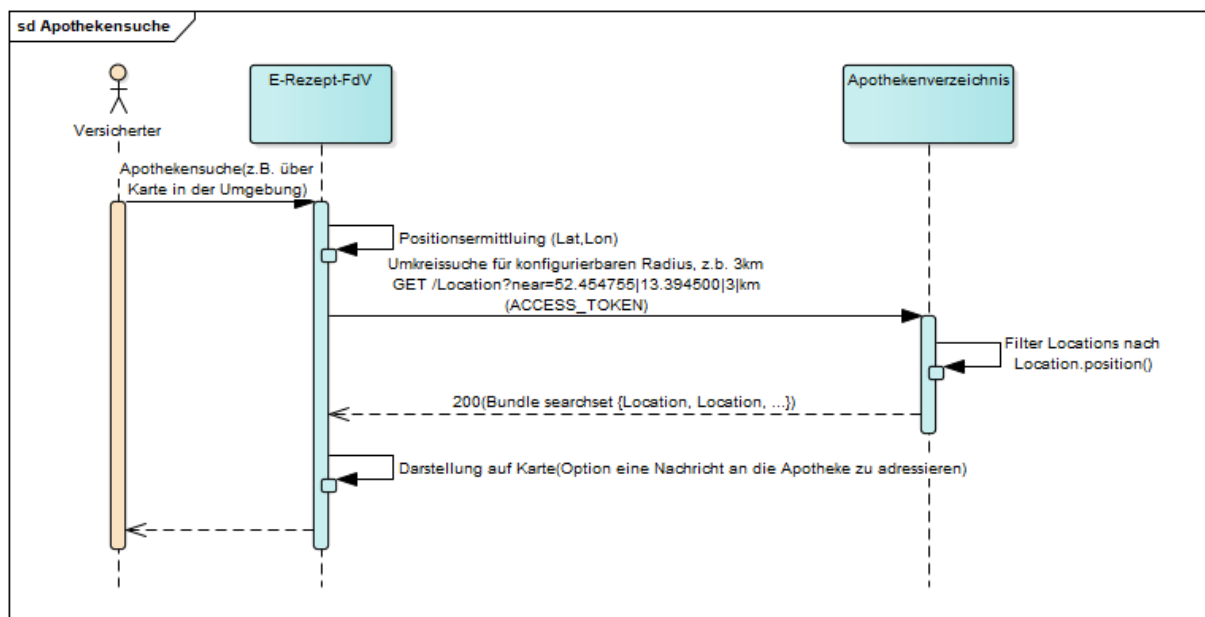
sd Apothekensuche

Versicherter

E-Rezept-FdV

Apothekenverzeichnis

Apothekensuche(z.B. über Karte in der Umgebung)

Positionsermittluing (Lat,Lon)

Umkreissuche für konfigurierbaren Radius, z.b. 3km
GET /Location?near=52.454755|13.394500|3|km
(ACCESS_TOKEN)

Filter Locations nach Location.position()

200(Bundle searchset {Location, Location, ...})

Darstellung auf Karte(Option eine Nachricht an die Apotheke zu adressieren)